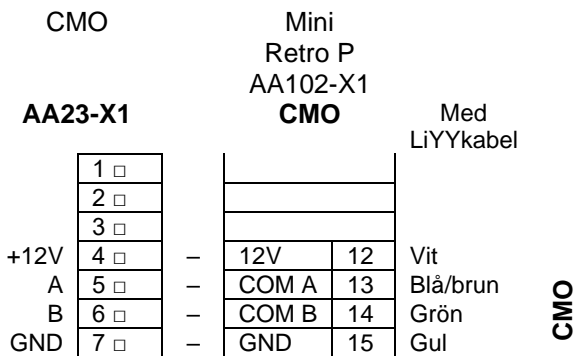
CMO

Mini
Retro P
AA102-X1

AA23-X1

CMO

Med
LiYYkabel

| | | | | | |
|---|---|---|---|---|---|
| | 1 □ | | | | |
| | 2 □ | | | | |
| | 3 □ | | | | |
| +12V | 4 □ | – | 12V | 12 | Vit |
| A | 5 □ | – | COM A | 13 | Blå/brun |
| B | 6 □ | – | COM B | 14 | Grön |
| GND | 7 □ | – | GND | 15 | Gul |

CMO